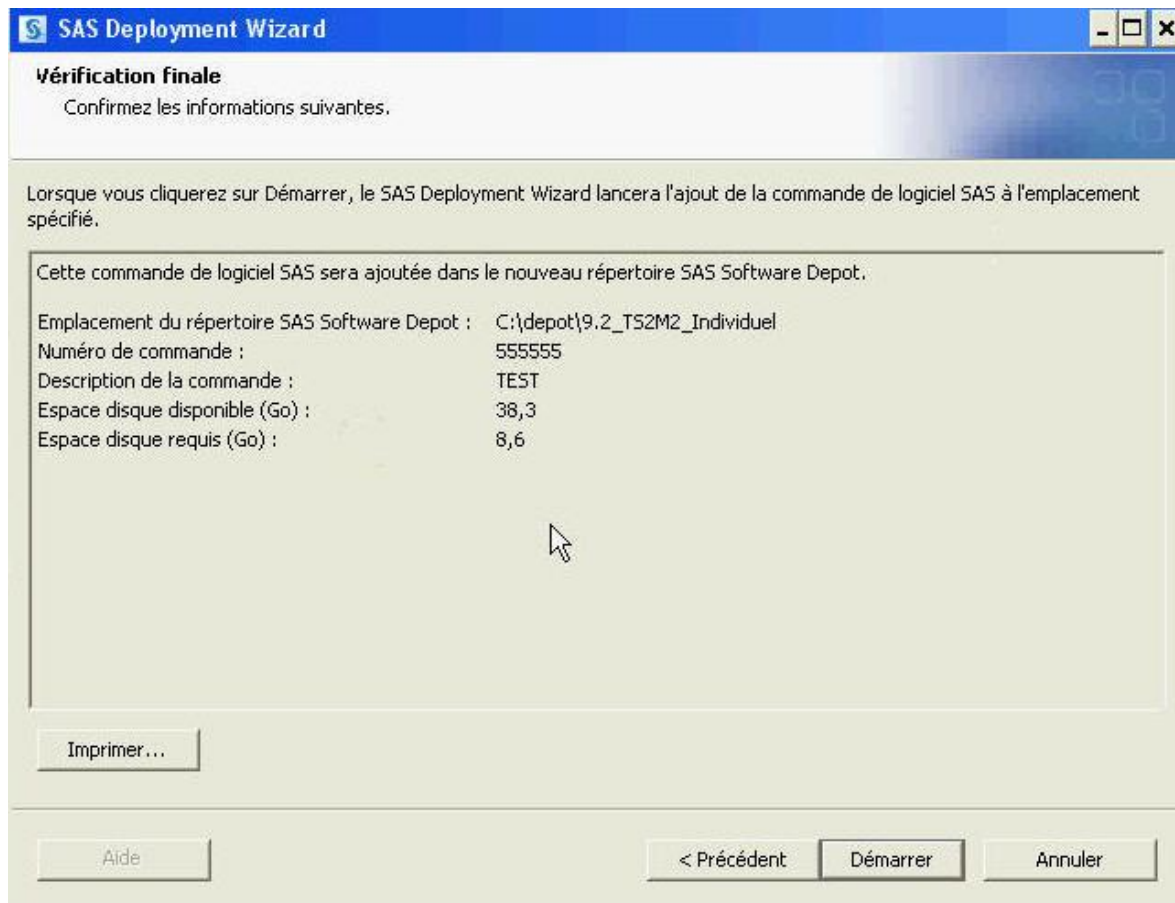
SAS Deployment Wizard

Vérification finale
Confirmez les informations suivantes.

Lorsque vous cliquerez sur Démarrer, le SAS Deployment Wizard lancera l'ajout de la commande de logiciel SAS à l'emplacement spécifié.

Cette commande de logiciel SAS sera ajoutée dans le nouveau répertoire SAS Software Depot.

| | |
|---|---|
| Emplacement du répertoire SAS Software Depot : | C:\depot\9.2_TS2M2_Individuel |
| Numéro de commande : | 555555 |
| Description de la commande : | TEST |
| Espace disque disponible (Go) : | 38,3 |
| Espace disque requis (Go) : | 8,6 |

Imprimer...

Aide

< Précédent

Démarrer

Annuler